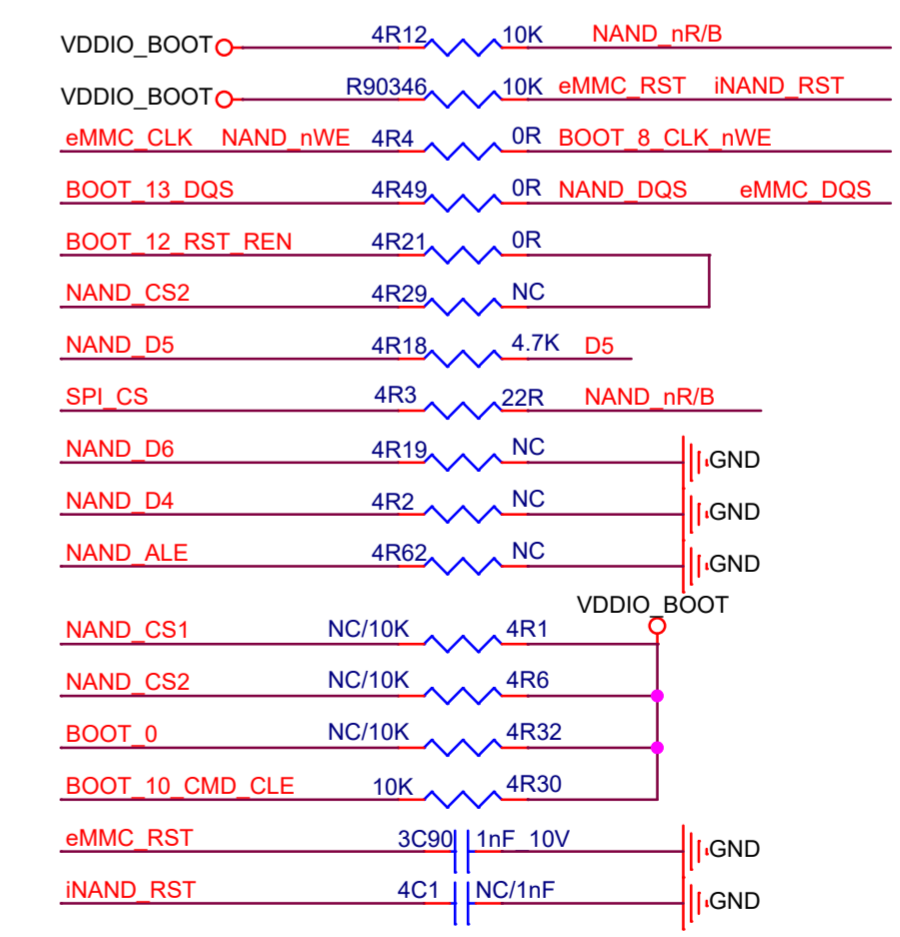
VDDIO_BOOT 4R12 10K NAND_nR/B

VDDIO_BOOT R90346 10K eMMC_RST iNAND_RST

eMMC_CLK NAND_nWE 4R4 0R BOOT_8_CLK_nWE

BOOT_13_DQS 4R49 0R NAND_DQS eMMC_DQS

BOOT_12_RST_REN 4R21 0R

NAND_CS2 4R29 NC

NAND_D5 4R18 4.7K D5

SPI_CS 4R3 22R NAND_nR/B

NAND_D6 4R19 NC GND

NAND_D4 4R2 NC GND

NAND_ALE 4R62 NC GND

VDDIO_BOOT

NAND_CS1 NC/10K 4R1

NAND_CS2 NC/10K 4R6

BOOT_0 NC/10K 4R32

BOOT_10_CMD_CLE 10K 4R30

eMMC_RST 3C90 1nF 10V GND

iNAND_RST 4C1 NC/1nF GND